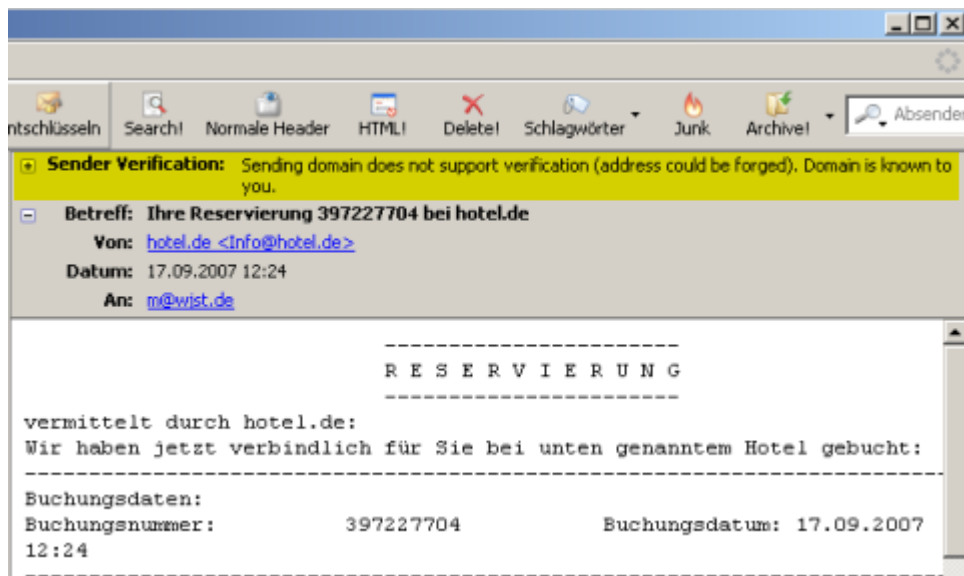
ntschlüsseln Search! Normale Header HTML! Delete! Schlagwörter Junk Archive! Absender

Sender Verification: Sending domain does not support verification (address could be forged). Domain is known to you.

Betreff: Ihre Reservierung 397227704 bei hotel.de
Von: hotel.de <Info@hotel.de>
Datum: 17.09.2007 12:24
An: m@wist.de

----------------------
R E S E R V I E R U N G
----------------------

vermittelt durch hotel.de:
Wir haben jetzt verbindlich für Sie bei unten genanntem Hotel gebucht:
--------------------------------------------------------------------------
Buchungsdaten:
Buchungsnummer: 397227704 Buchungsdatum: 17.09.2007 12:24
--------------------------------------------------------------------------